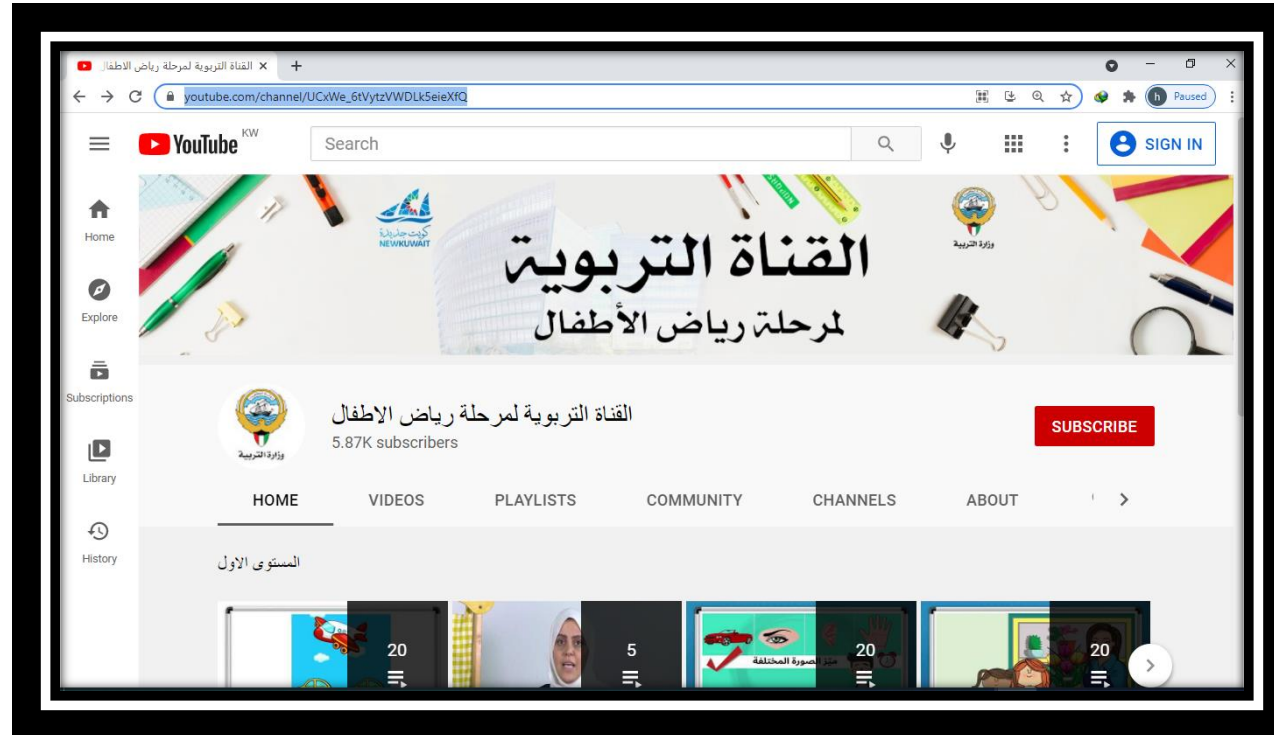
القناة التربوية لمرحلة رياض الاطفا ×
+
youtube.com/channel/UCxWe_6tVytzVWDLk5eieXfQ
Paused
YouTube KW
Search
SIGN IN
Home
Explore
Subscriptions
Library
History
كويت جديدة NEWKUWAIT
القناة التربوية
لمرحلة رياض الأطفال
وزارة التربية
القناة التربوية لمرحلة رياض الاطفال
5.87K subscribers
SUBSCRIBE
HOME
VIDEOS
PLAYLISTS
COMMUNITY
CHANNELS
ABOUT
المستوى الاول
20
5
20
20
الصورة المختلفة